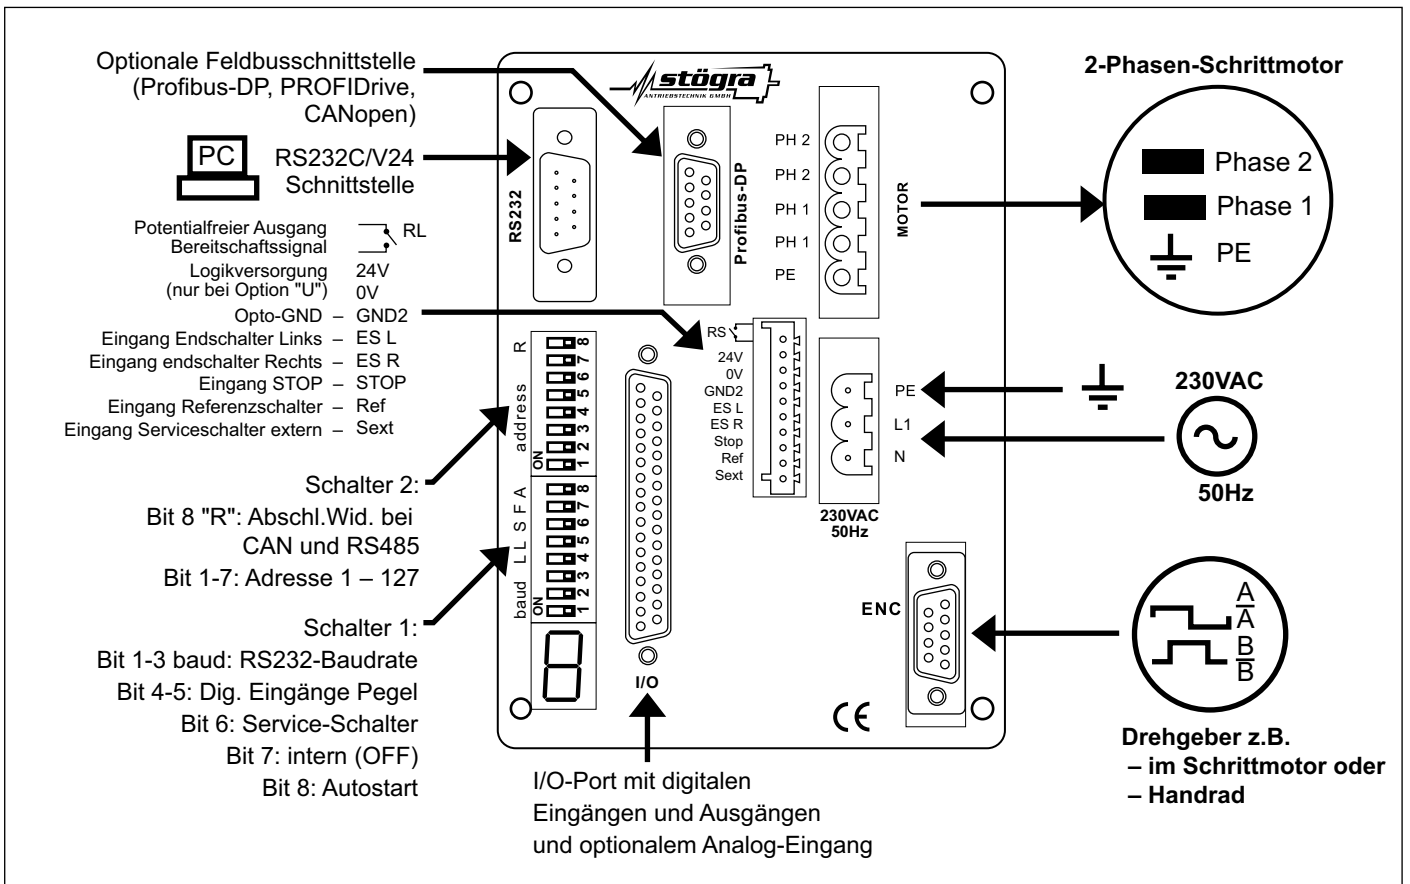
Optionale Feldbusschnittstelle (Profibus-DP, PROFIDrive, CANopen)

stögra ANTRIEBSTECHNIK GMBH

2-Phasen-Schrittmotor

PC

RS232C/V24 Schnittstelle

RS232

Profibus-DP

PH 2
PH 2
PH 1
PH 1
PE

MOTOR

Phase 2
Phase 1
PE

Potentialfreier Ausgang Bereitschaftssignal

RL

Logikversorgung (nur bei Option "U")

24V
0V

Opto-GND – GND2
Eingang Endschalter Links – ES L
Eingang endschalter Rechts – ES R
Eingang STOP – STOP
Eingang Referenzschalter – Ref
Eingang Serviceschalter extern – Sext

R
address
ON 1 2 3 4 5 6 7 8

RS
24V
0V
GND2
ES L
ES R
Stop
Ref
Sext

PE
L1
N

230VAC
50Hz

230VAC
50Hz

Schalter 2:
Bit 8 "R": Abschl.Wid. bei CAN und RS485
Bit 1-7: Adresse 1 – 127

baud L L S F A
ON 1 2 3 4 5 6 7 8

Schalter 1:
Bit 1-3 baud: RS232-Baudrate
Bit 4-5: Dig. Eingänge Pegel
Bit 6: Service-Schalter
Bit 7: intern (OFF)
Bit 8: Autostart

I/O

ENC

$A$
$\overline{A}$
$B$
$\overline{B}$

CE

Drehgeber z.B.
– im Schrittmotor oder
– Handrad

I/O-Port mit digitalen Eingängen und Ausgängen und optionalem Analog-Eingang